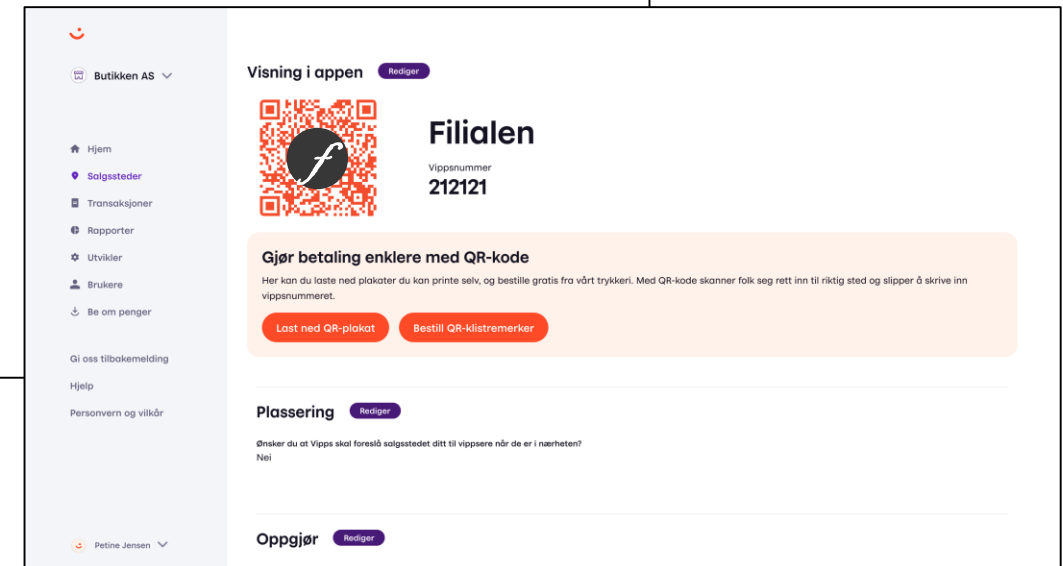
Butikken AS

Hjem
Salgssteder
Transaksjoner
Rapporter
Utvikler
Brukere
Be om penger

Gi oss tilbakemelding
Hjelp
Personvern og vilkår

Petine Jensen

Visning i appen Rediger

Filialen
Vippsnummer
212121

Gjør betaling enklere med QR-kode
Her kan du laste ned plakater du kan printe selv, og bestille gratis fra vårt trykkeri. Med QR-kode skanner folk seg rett inn til riktig sted og slipper å skrive inn vippsnummeret.

Last ned QR-plakat
Bestill QR-klistremerker

Plassering Rediger
Ønsker du at Vipps skal foreslå salgsstedet ditt til vippsere når de er i nærheten?
Nei

Oppgjør Rediger